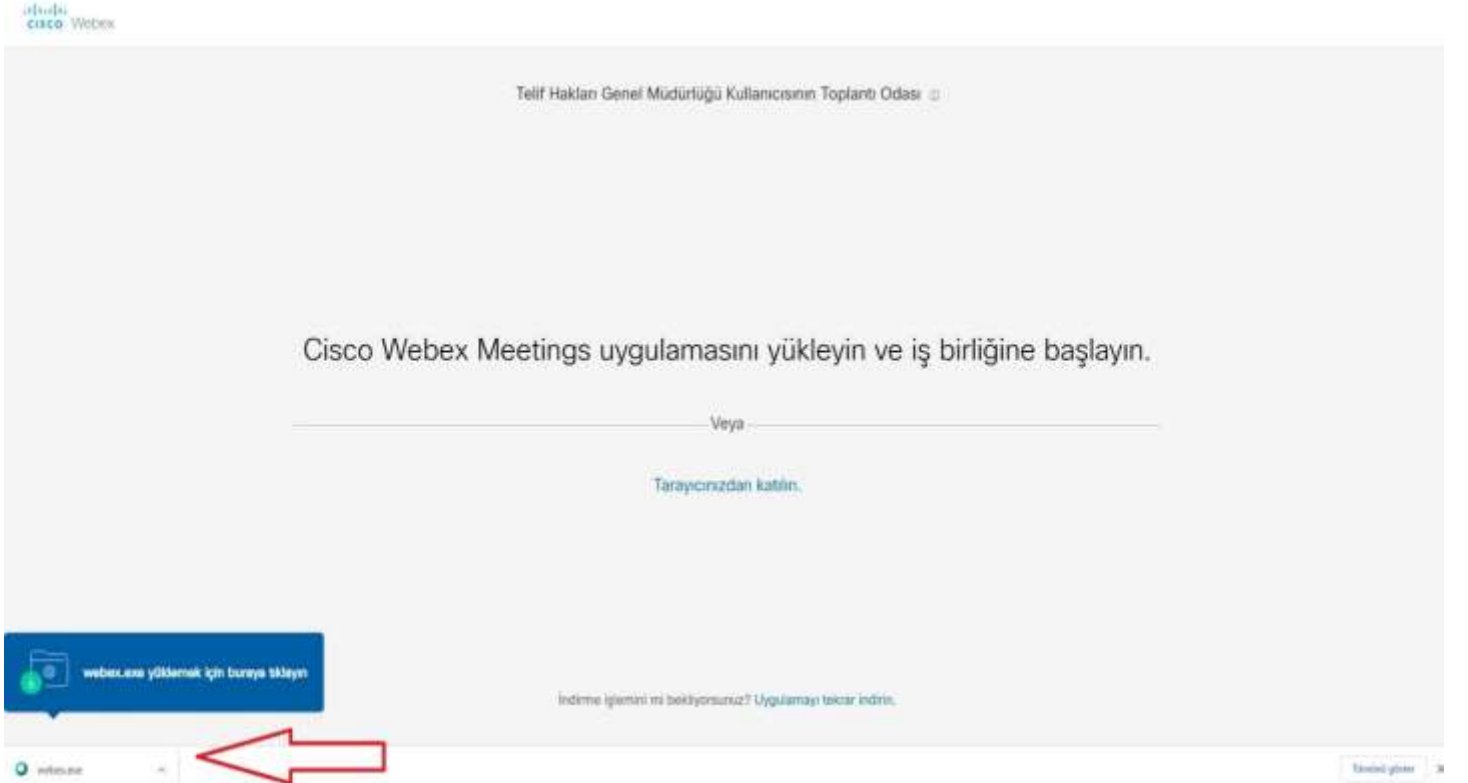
cisco Webex

Telif Hakları Genel Müdürlüğü Kullanıcısının Toplantı Odası

Cisco Webex Meetings uygulamasını yükleyin ve iş birliğine başlayın.

Veya

Tarayıcınızdan katılın.

webex.exe yüklemek için buraya tıklayın

İndirme işlemini mi bekliyorsunuz? Uygulamayı tekrar indirin.

webex.exe

Tümünü göster